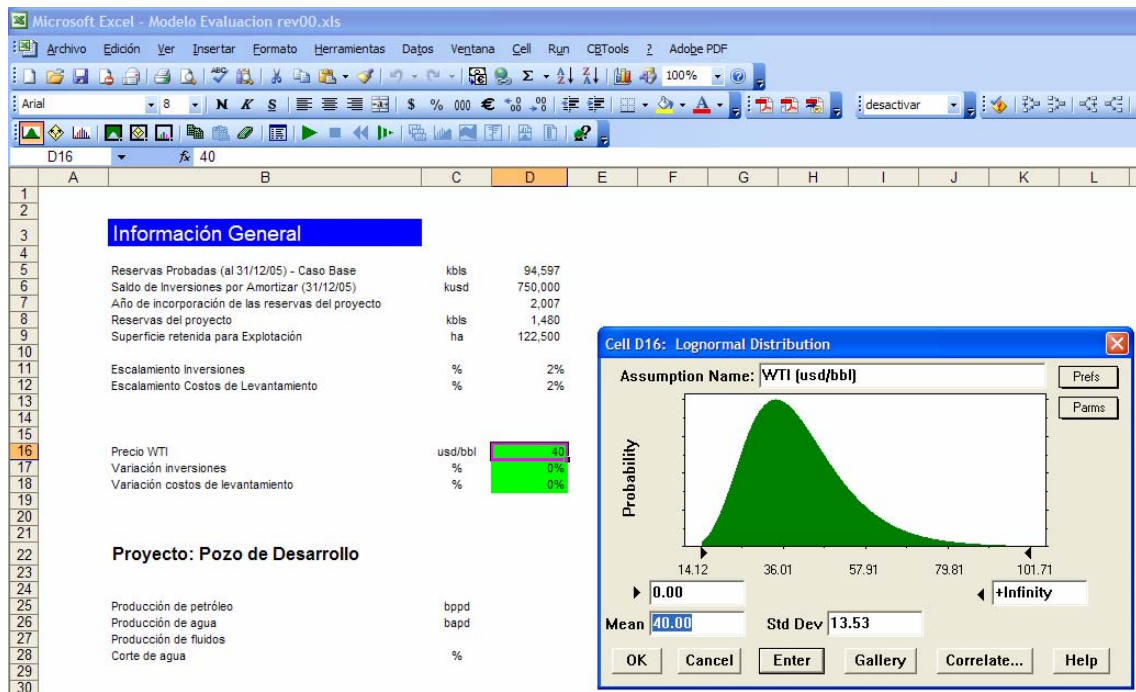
Microsoft Excel - Modelo Evaluacion rev00.xls

Archivo Edición Ver Insertar Formato Herramientas Datos Ventana Cell Run CBTools ? Adobe PDF

100%

Arial 8 N K S $ % 000 € desactivar

D16 $f_x$ 40

| | A | B | C | D | E | F | G | H | I | J | K | L |
|---|---|---|---|---|---|---|---|---|---|---|---|---|
| 1 | | | | | | | | | | | | |
| 2 | | | | | | | | | | | | |
| 3 | | Información General | | | | | | | | | | |
| 4 | | | | | | | | | | | | |
| 5 | | Reservas Probadas (al 31/12/05) - Caso Base | kbls | 94,597 | | | | | | | | |
| 6 | | Saldo de Inversiones por Amortizar (31/12/05) | kusd | 750,000 | | | | | | | | |
| 7 | | Año de incorporación de las reservas del proyecto | | 2,007 | | | | | | | | |
| 8 | | Reservas del proyecto | kbls | 1,480 | | | | | | | | |
| 9 | | Superficie retenida para Explotación | ha | 122,500 | | | | | | | | |
| 10 | | | | | | | | | | | | |
| 11 | | Escalamiento Inversiones | % | 2% | | | | | | | | |
| 12 | | Escalamiento Costos de Levantamiento | % | 2% | | | | | | | | |
| 13 | | | | | | | | | | | | |
| 14 | | | | | | | | | | | | |
| 15 | | | | | | | | | | | | |
| 16 | | Precio WTI | usd/bbl | 40 | | | | | | | | |
| 17 | | Variación inversiones | % | 0% | | | | | | | | |
| 18 | | Variación costos de levantamiento | % | 0% | | | | | | | | |
| 19 | | | | | | | | | | | | |
| 20 | | | | | | | | | | | | |
| 21 | | | | | | | | | | | | |
| 22 | | Proyecto: Pozo de Desarrollo | | | | | | | | | | |
| 23 | | | | | | | | | | | | |
| 24 | | | | | | | | | | | | |
| 25 | | Producción de petróleo | bppd | | | | | | | | | |
| 26 | | Producción de agua | bapd | | | | | | | | | |
| 27 | | Producción de fluidos | | | | | | | | | | |
| 28 | | Corte de agua | % | | | | | | | | | |
| 29 | | | | | | | | | | | | |
| 30 | | | | | | | | | | | | |

Cell D16: Lognormal Distribution

Assumption Name: WTI (usd/bbl)

Prefs

Parms

Probability

14.12 36.01 57.91 79.81 101.71

0.00

+Infinity

Mean 40.00

Std Dev 13.53

OK Cancel Enter Gallery Correlate... Help